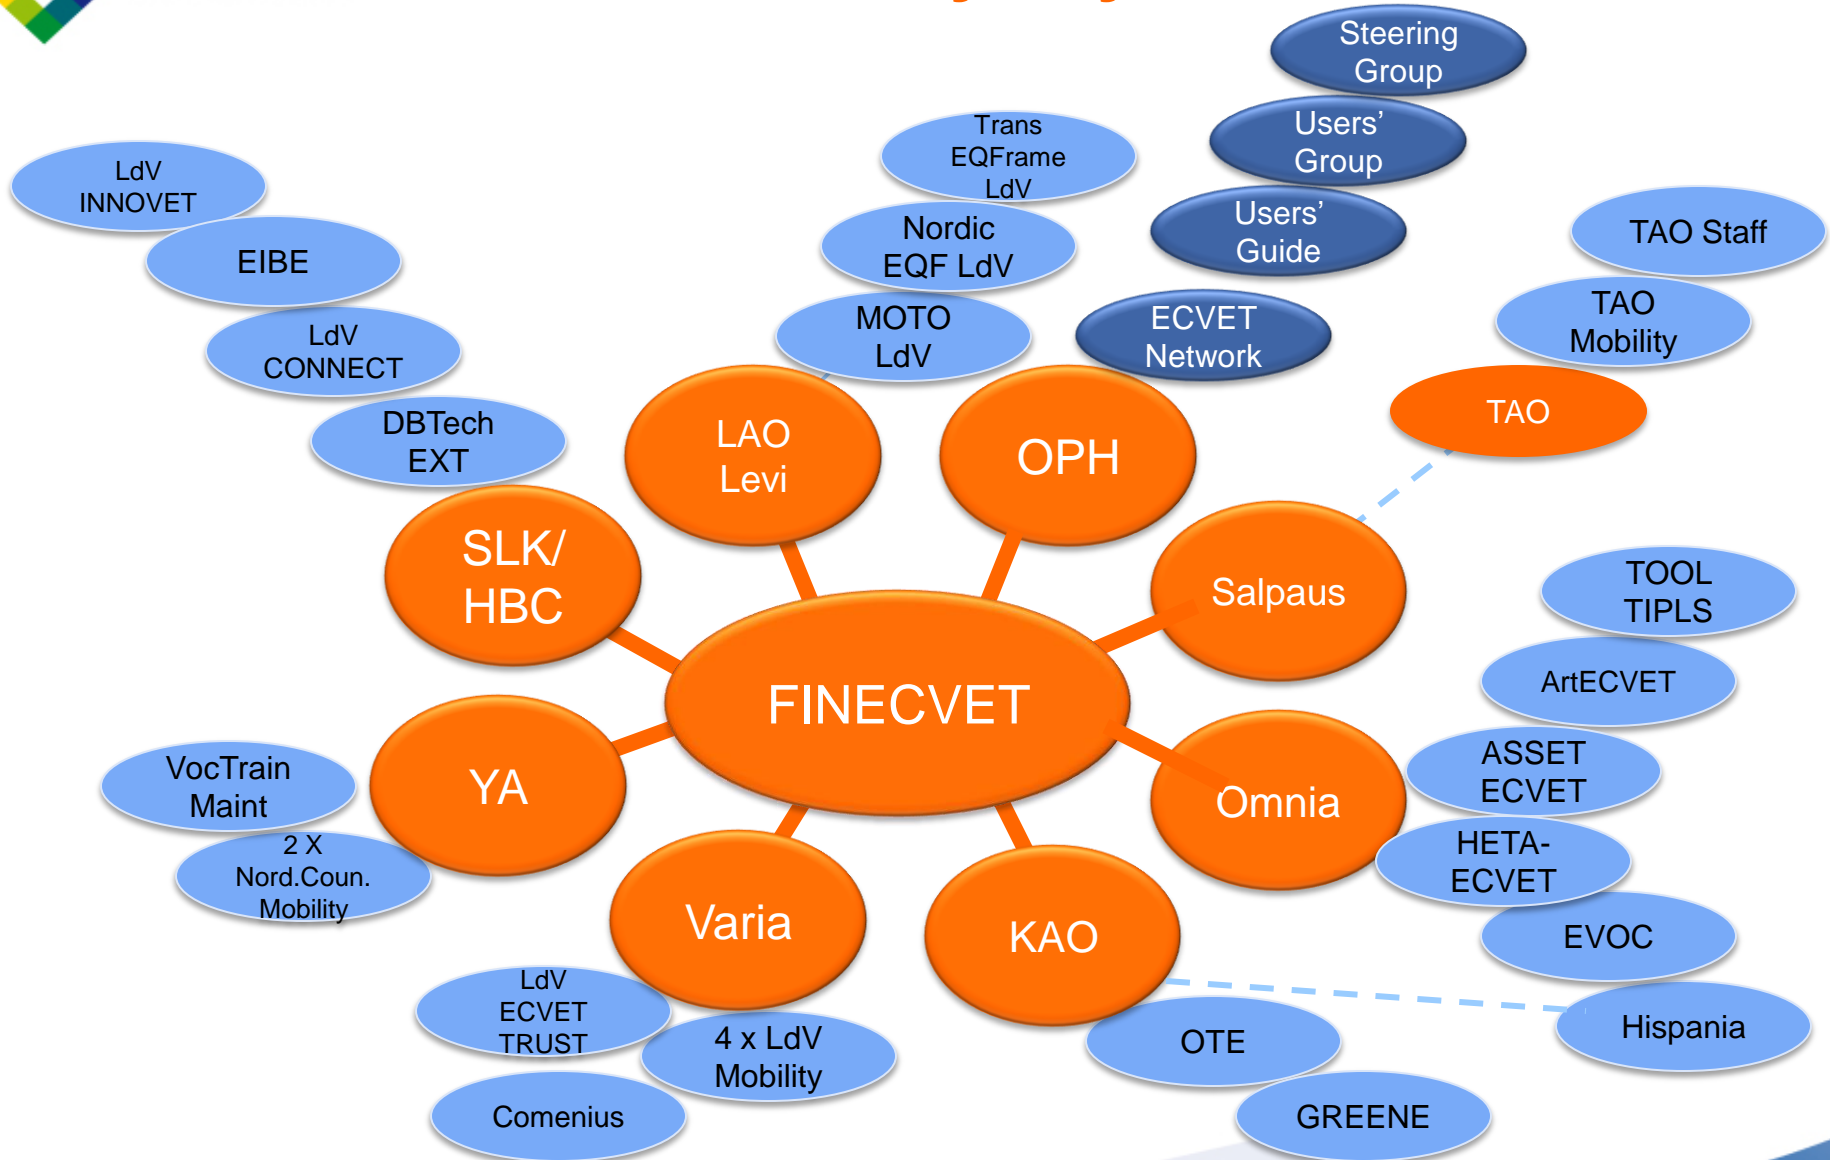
Steering Group

Users' Group

Users' Guide

Trans EQFrame LdV

Nordic EQF LdV

MOTO LdV

ECVET Network

TAO Staff

TAO Mobility

TAO

LdV INNOVET

EIBE

LdV CONNECT

DBTech EXT

LAO Levi

OPH

SLK/ HBC

Salpaus

TOOL TIPLS

ArtECVET

FINECVET

YA

Omnia

ASSET ECVET

HETA- ECVET

EVOC

VocTrain Maint

2 X Nord.Coun. Mobility

Varia

KAO

LdV ECVET TRUST

4 x LdV Mobility

Comenius

OTE

GREENE

Hispania